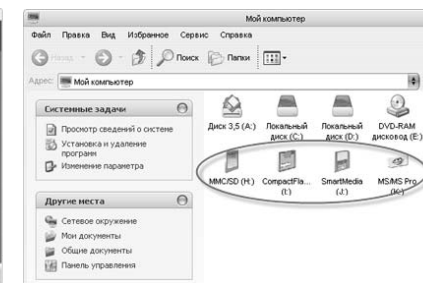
Мой компьютер

Файл Правка Вид Избранное Сервис Справка

Назад Поиск Папки

Адрес: Мой компьютер

Системные задачи

Просмотр сведений о системе

Установка и удаление программ

Изменение параметра

Другие места

Сетевое окружение

Мои документы

Общие документы

Панель управления

Диск 3,5 (A:)

Локальный диск (C:)

Локальный диск (D:)

DVD-RAM дисковод (E:)

MMC/SD (H:)

CompactFla... (I:)

SmartMedia (J:)

MS/MS Pro (K:)